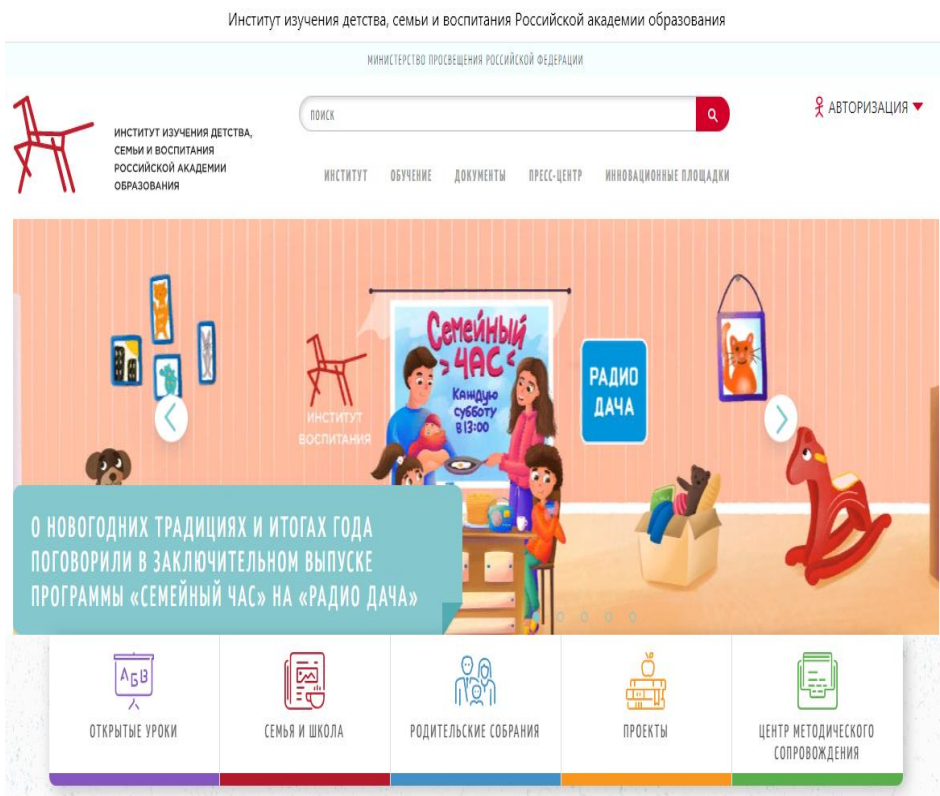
Институт изучения детства, семьи и воспитания Российской академии образования

МИНИСТЕРСТВО ПРОСВЕЩЕНИЯ РОССИЙСКОЙ ФЕДЕРАЦИИ

ИНСТИТУТ ИЗУЧЕНИЯ ДЕТСТВА, СЕМЬИ И ВОСПИТАНИЯ РОССИЙСКОЙ АКАДЕМИИ ОБРАЗОВАНИЯ

ПОИСК

АВТОРИЗАЦИЯ

ИНСТИТУТ ОБУЧЕНИЕ ДОКУМЕНТЫ ПРЕСС-ЦЕНТР ИННОВАЦИОННЫЕ ПЛОЩАДКИ

ИНСТИТУТ ВОСПИТАНИЯ

Семейный час

Каждую субботу в 13:00

РАДИО ДАЧА

О НОВОГОДНИХ ТРАДИЦИЯХ И ИТОГАХ ГОДА ПОГОВОРИЛИ В ЗАКЛЮЧИТЕЛЬНОМ ВЫПУСКЕ ПРОГРАММЫ «СЕМЕЙНЫЙ ЧАС» НА «РАДИО ДАЧА»

АБВ

ОТКРЫТЫЕ УРОКИ

СЕМЬЯ И ШКОЛА

РОДИТЕЛЬСКИЕ СОБРАНИЯ

ПРОЕКТЫ

ЦЕНТР МЕТОДИЧЕСКОГО СОПРОВОЖДЕНИЯ